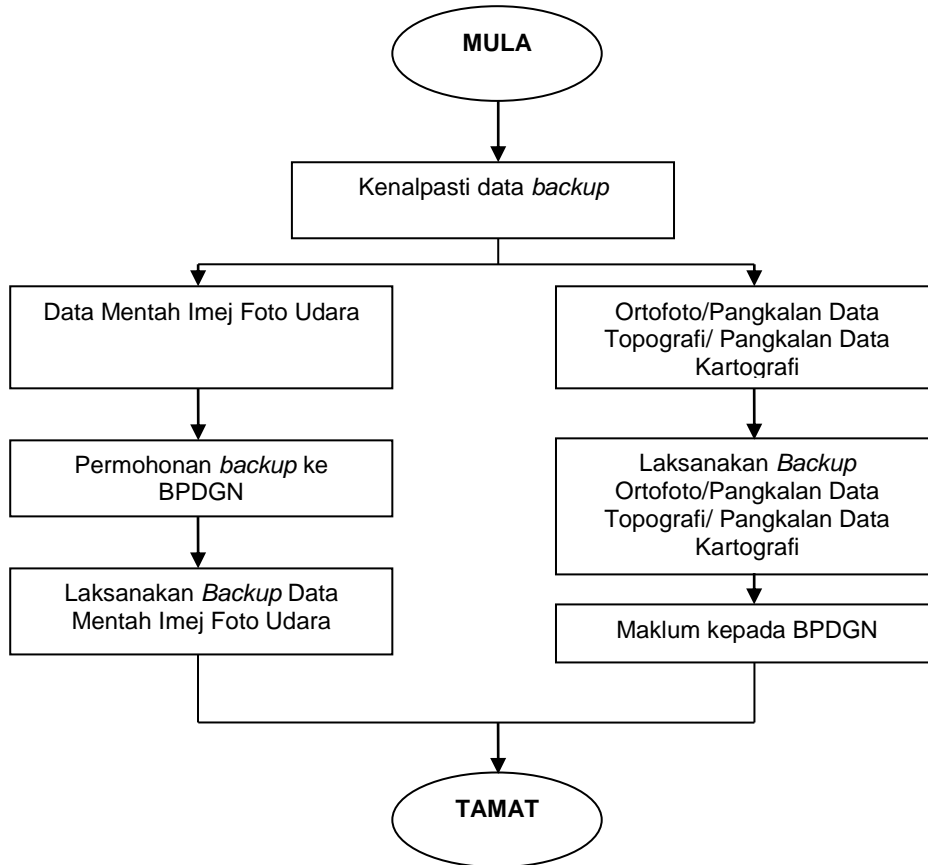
MULA

Kenalpasti data backup

Data Mentah Imej Foto Udara

Permohonan backup ke BPDGN

Laksanakan Backup Data Mentah Imej Foto Udara

Ortofoto/Pangkalan Data Topografi/ Pangkalan Data Kartografi

Laksanakan Backup Ortofoto/Pangkalan Data Topografi/ Pangkalan Data Kartografi

Maklum kepada BPDGN

TAMAT